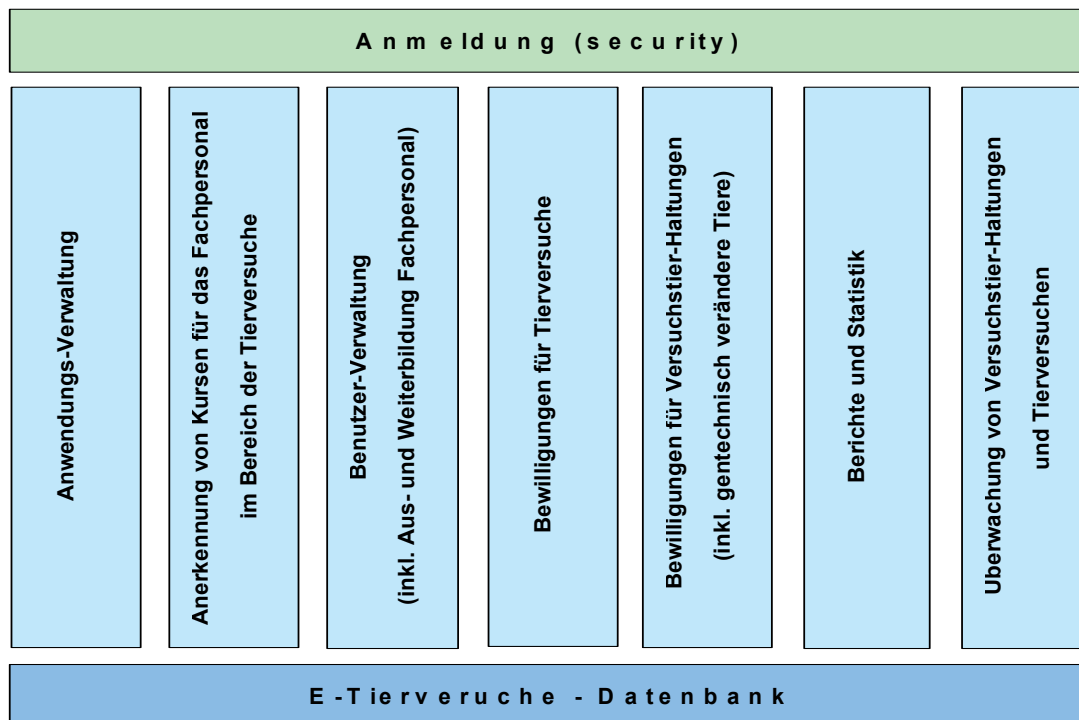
Anmeldung (security)

Anwendungs-Verwaltung

Anerkennung von Kursen für das Fachpersonal im Bereich der Tierversuche

Benutzer-Verwaltung (inkl. Aus- und Weiterbildung Fachpersonal)

Bewilligungen für Tierversuche

Bewilligungen für Versuchstier-Haltungen (inkl. gentechnisch veränderte Tiere)

Berichte und Statistik

Überwachung von Versuchstier-Haltungen und Tierversuchen

E-Tierveruche - Datenbank